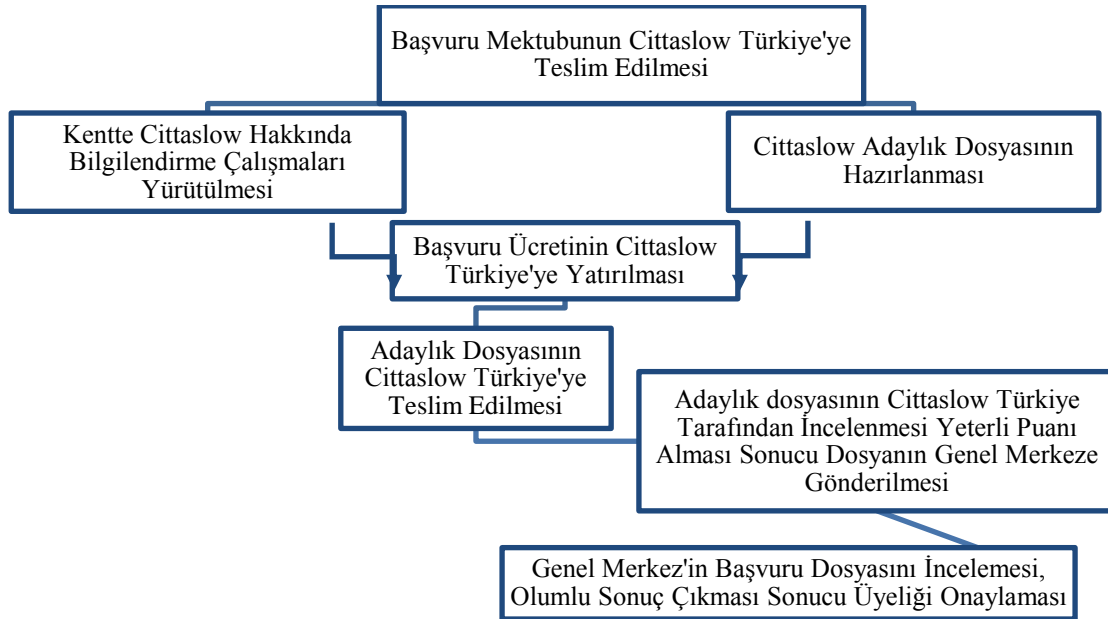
Başvuru Mektubunun Cittaslow Türkiye'ye Teslim Edilmesi

Kentte Cittaslow Hakkında Bilgilendirme Çalışmaları Yürütülmesi

Cittaslow Adaylık Dosyasının Hazırlanması

Başvuru Ücretinin Cittaslow Türkiye'ye Yatırılması

Adaylık Dosyasının Cittaslow Türkiye'ye Teslim Edilmesi

Adaylık dosyasının Cittaslow Türkiye Tarafından İncelenmesi Yeterli Puanı Alması Sonucu Dosyanın Genel Merkeze Gönderilmesi

Genel Merkez'in Başvuru Dosyasını İncelemesi, Olumlu Sonuç Çıkması Sonucu Üyeliği Onaylaması